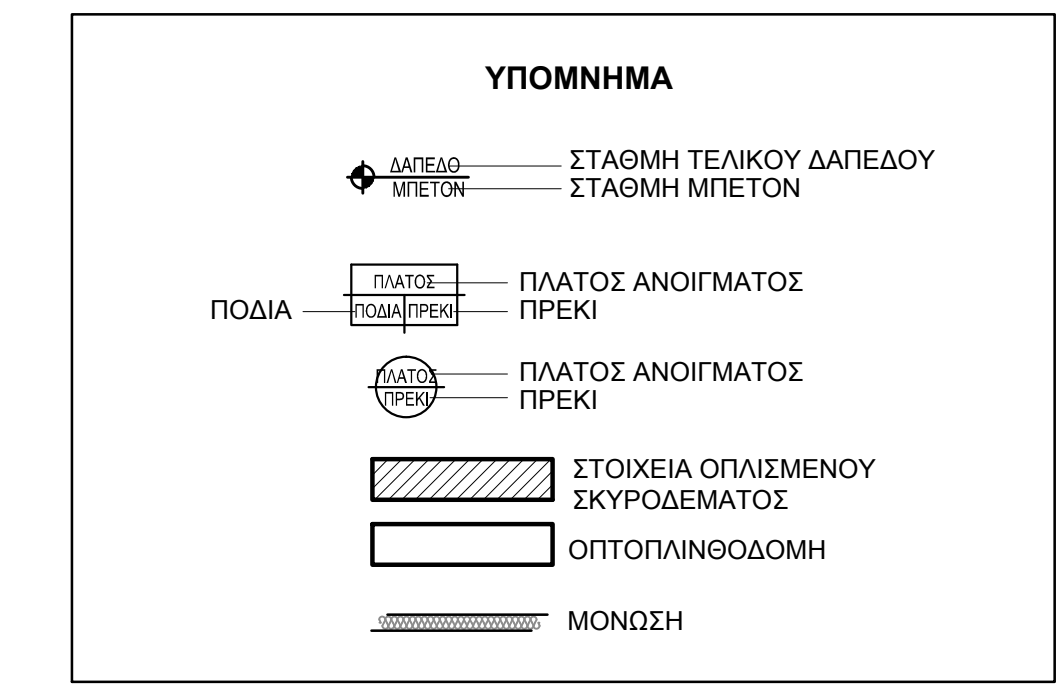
ΥΠΟΜΝΗΜΑ

ΔΑΠΕΔΟ
ΜΠΕΤΟΝ
ΣΤΑΘΜΗ ΤΕΛΙΚΟΥ ΔΑΠΕΔΟΥ
ΣΤΑΘΜΗ ΜΠΕΤΟΝ

ΠΛΑΤΟΣ
ΠΟΔΙΑ ΠΡΕΚΙ
ΠΛΑΤΟΣ ΑΝΟΙΓΜΑΤΟΣ
ΠΟΔΙΑ
ΠΡΕΚΙ

ΠΛΑΤΟΣ
ΠΡΕΚΙ
ΠΛΑΤΟΣ ΑΝΟΙΓΜΑΤΟΣ
ΠΡΕΚΙ

ΣΤΟΙΧΕΙΑ ΟΠΛΙΣΜΕΝΟΥ ΣΚΥΡΟΔΕΜΑΤΟΣ

ΟΠΤΟΠΛΙΝΘΟΔΟΜΗ

ΜΟΝΩΣΗ